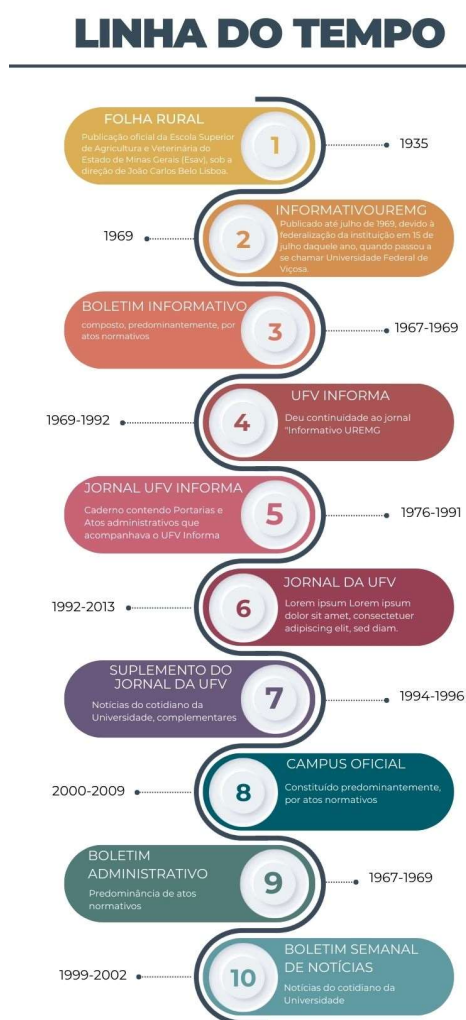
LINHA DO TEMPO

FOLHA RURAL
Publicação oficial da Escola Superior de Agricultura e Veterinária do Estado de Minas Gerais (Esav), sob a direção de João Carlos Belo Lisboa.
1
1935

1969
2
INFORMATIVOUREMG
Publicado até julho de 1969, devido à federalização da instituição em 15 de julho daquele ano, quando passou a se chamar Universidade Federal de Viçosa.

BOLETIM INFORMATIVO
composto, predominantemente, por atos normativos.
3
1967-1969

1969-1992
4
UFV INFORMA
Deu continuidade ao jornal "Informativo UREMG

JORNAL UFV INFORMA
Caderno contendo Portarias e Atos administrativos que acompanhava o UFV Informa
5
1976-1991

1992-2013
6
JORNAL DA UFV
Lorem ipsum Lorem ipsum dolor sit amet, consectetuer adipiscing elit, sed diam.

SUPLEMENTO DO JORNAL DA UFV
Notícias do cotidiano da Universidade, complementares
7
1994-1996

2000-2009
8
CAMPUS OFICIAL
Constituído predominantemente, por atos normativos

BOLETIM ADMINISTRATIVO
Predominância de atos normativos
9
1967-1969

1999-2002
10
BOLETIM SEMANAL DE NOTÍCIAS
Notícias do cotidiano da Universidade